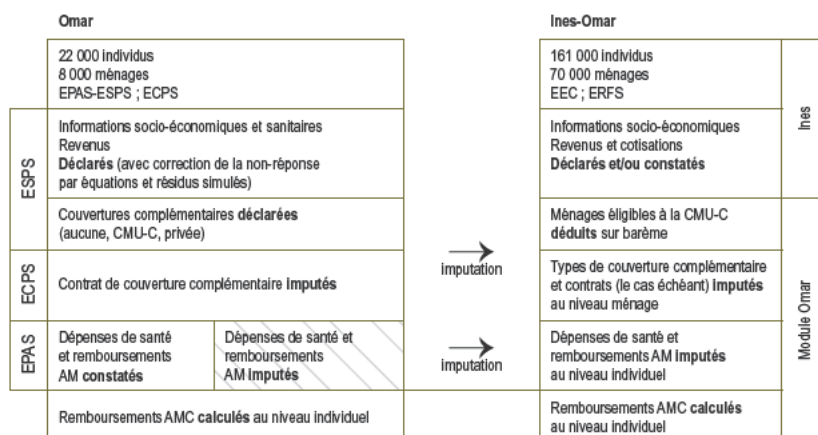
Omar

22 000 individus
8 000 ménages
EPAS-ESPS ; ECPS

ESPS

Informations socio-économiques et sanitaires
Revenus
**Déclarés** (avec correction de la non-réponse par équations et résidus simulés)

Couvertures complémentaires **déclarées** (aucune, CMU-C, privée)

ECPS

Contrat de couverture complémentaire **imputés**

EPAS

Dépenses de santé et remboursements AM **constatés**

Dépenses de santé et remboursements AM **imputés**

Remboursements AMC **calculés** au niveau individuel

imputation

imputation

Ines-Omar

161 000 individus
70 000 ménages
EEC ; ERFS

Informations socio-économiques
Revenus et cotisations
**Déclarés et/ou constatés**

Ines

Ménages éligibles à la CMU-C
**déduits** sur barème

Types de couverture complémentaire et contrats (le cas échéant) **imputés** au niveau ménage

Dépenses de santé et remboursements AM **imputés** au niveau individuel

Remboursements AMC **calculés** au niveau individuel

Module Omar